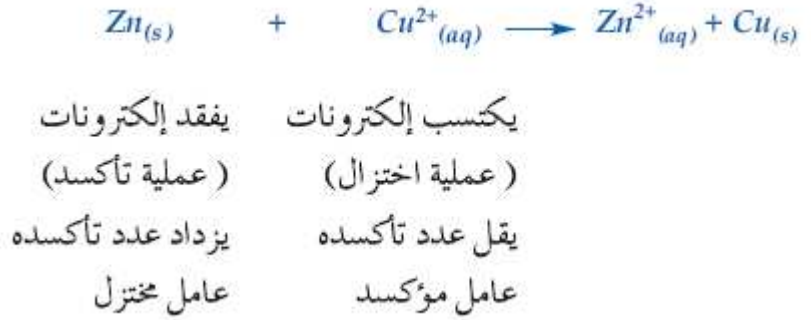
$Zn_{(s)} + Cu^{2+}_{(aq)} \longrightarrow Zn^{2+}_{(aq)} + Cu_{(s)}$

| يفقد إلكترونات | يكتسب إلكترونات |
|---|---|
| ( عملية تأكسد) | ( عملية اختزال) |
| يزداد عدد تأكسده | يقل عدد تأكسده |
| عامل مختزل | عامل مؤكسد |